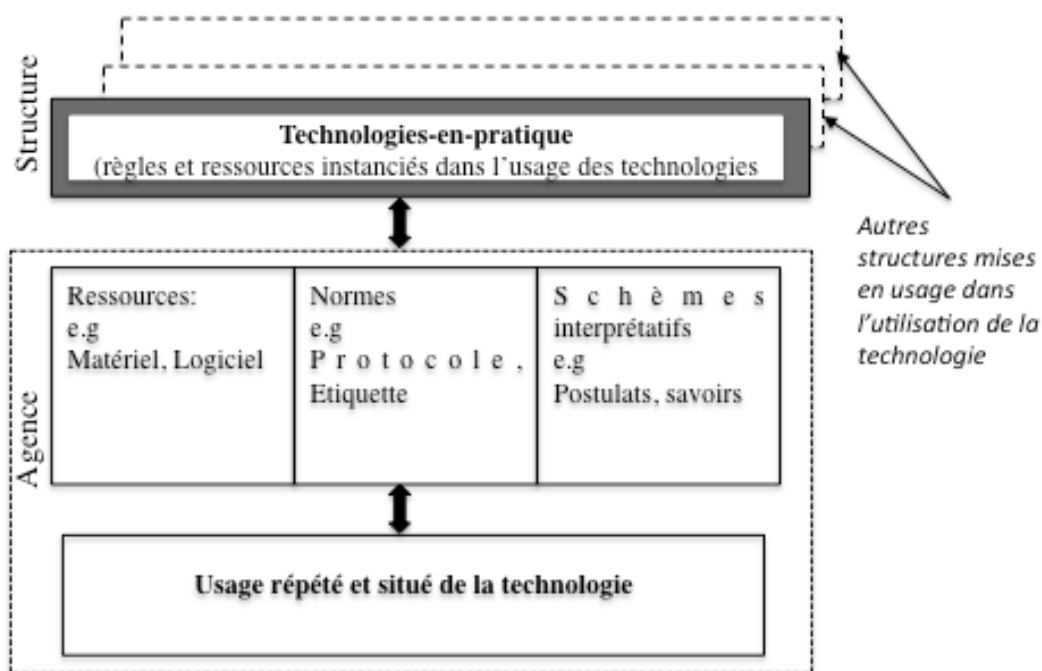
Structure

**Technologies-en-pratique**
(règles et ressources instanciés dans l'usage des technologies

Autres structures mises en usage dans l'utilisation de la technologie

Agence

| Ressources: e.g Matériel, Logiciel | Normes e.g Protocole, Etiquette | Schèmes interprétatifs e.g Postulats, savoirs |
|---|---|---|

**Usage répété et situé de la technologie**